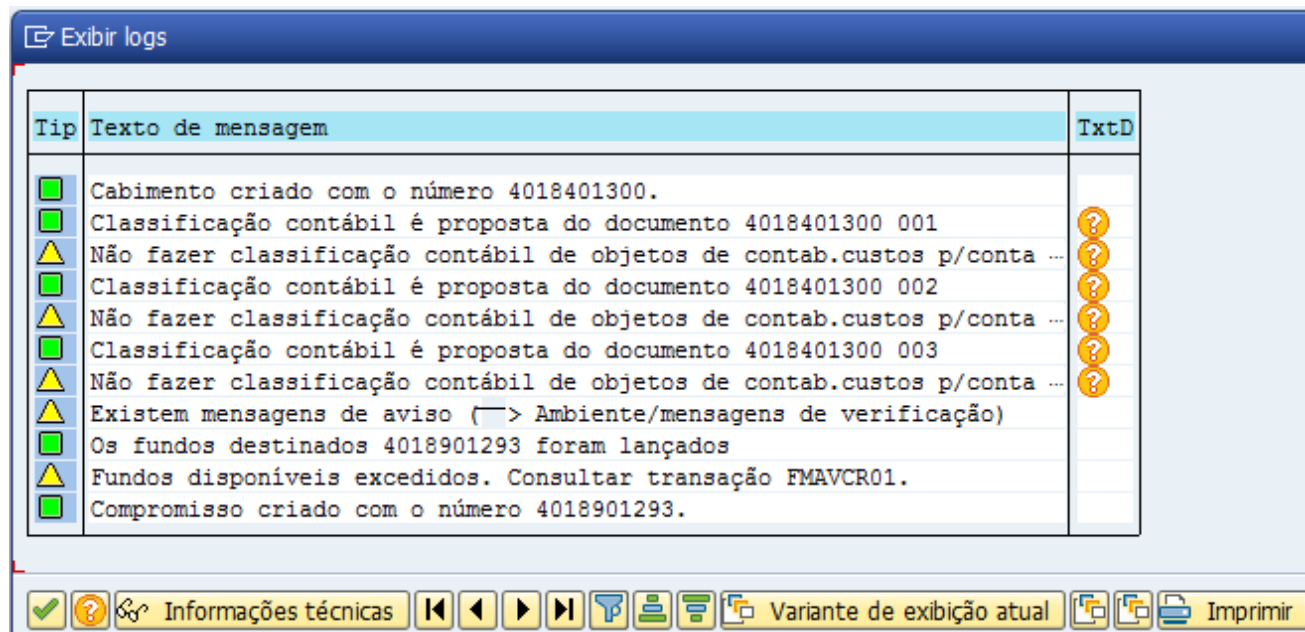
Exibir logs

| Tip | Texto de mensagem | TxtD |
|---|---|---|
| | Cabimento criado com o número 4018401300. | |
| | Classificação contábil é proposta do documento 4018401300 001 | |
| | Não fazer classificação contábil de objetos de contab.custos p/conta … | |
| | Classificação contábil é proposta do documento 4018401300 002 | |
| | Não fazer classificação contábil de objetos de contab.custos p/conta … | |
| | Classificação contábil é proposta do documento 4018401300 003 | |
| | Não fazer classificação contábil de objetos de contab.custos p/conta … | |
| | Existem mensagens de aviso (——> Ambiente/mensagens de verificação) | |
| | Os fundos destinados 4018901293 foram lançados | |
| | Fundos disponíveis excedidos. Consultar transação FMAVCR01. | |
| | Compromisso criado com o número 4018901293. | |

Informações técnicas  Variante de exibição atual  Imprimir